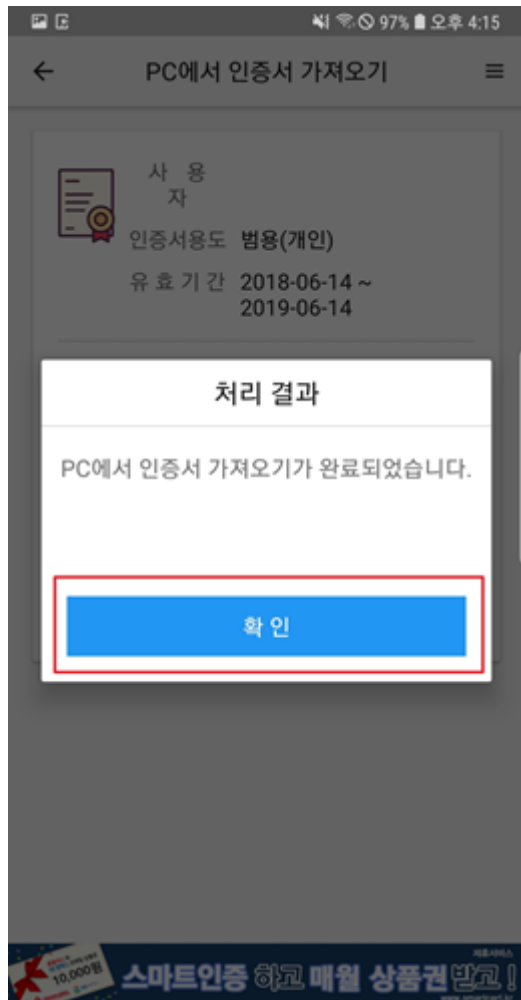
97% 오후 4:15

PC에서 인증서 가져오기

사 용 자

인증서용도 범용(개인)

유 효 기 간 2018-06-14 ~ 2019-06-14

처리 결과

PC에서 인증서 가져오기가 완료되었습니다.

확 인

10,000원

스마트인증 하고 매월 상품권 받고!